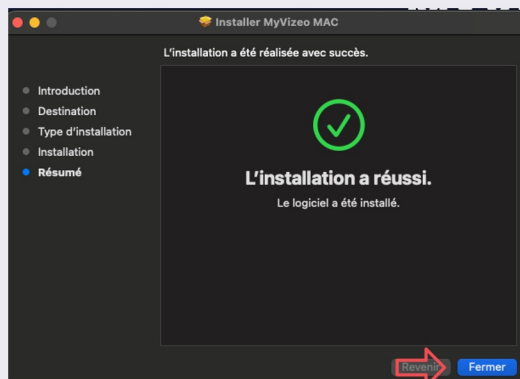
Installer MyVizeo MAC

L'installation a été réalisée avec succès.

Introduction
Destination
Type d'installation
Installation
Résumé

L'installation a réussi.

Le logiciel a été installé.

Revenir
Fermer